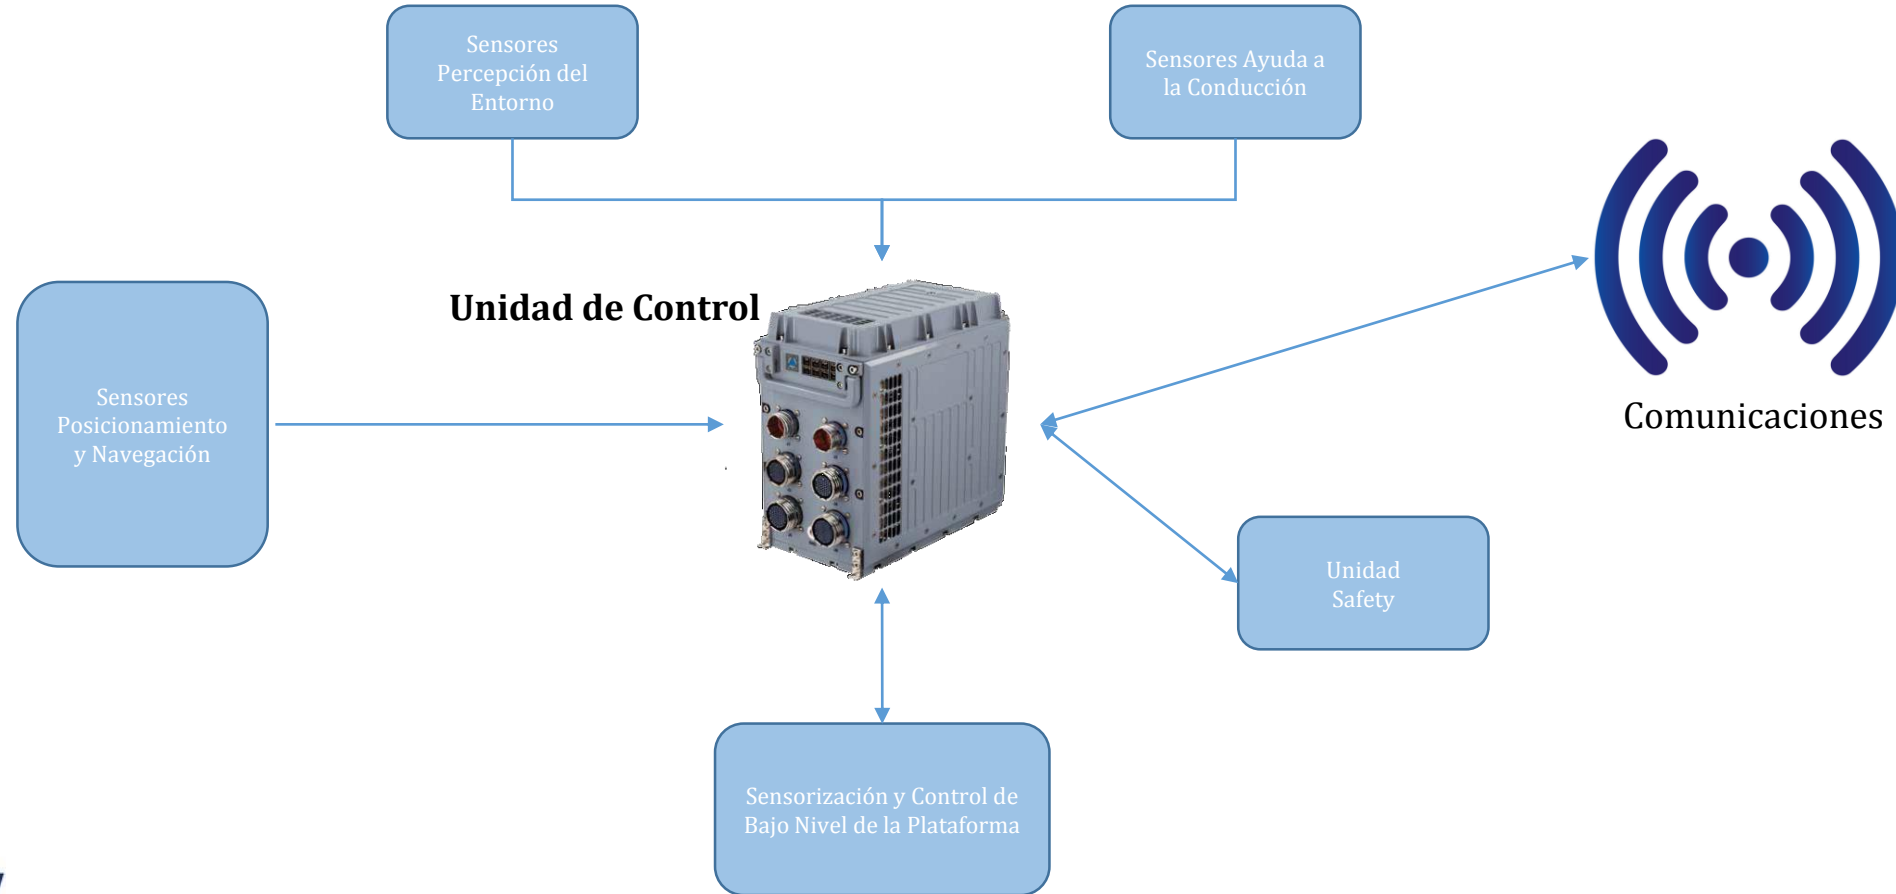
Sensores Percepción del Entorno

Sensores Ayuda a la Conducción

Unidad de Control

Sensores Posicionamiento y Navegación

Comunicaciones

Unidad Safety

Sensorización y Control de Bajo Nivel de la Plataforma